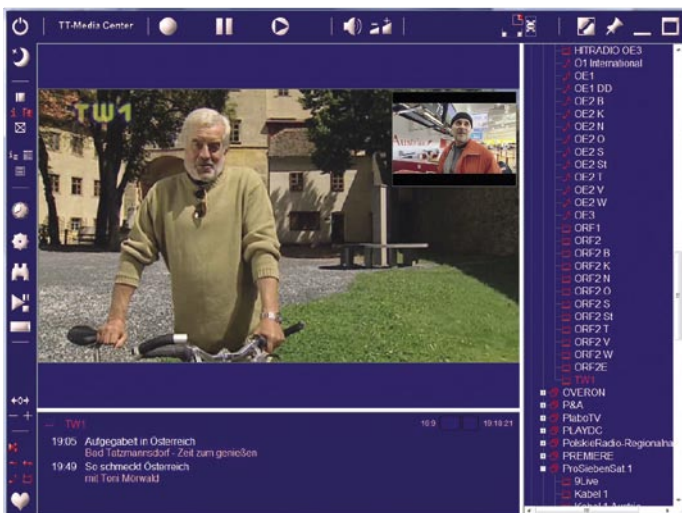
TT-Media Center

TW1

HITRADIO OE3
O1 International
OE1
OE1 DD
OE2 B
OE2 K
OE2 N
OE2 O
OE2 S
OE2 St
OE2 T
OE2 V
OE2 W
OE3
ORF1
ORF2
ORF2 B
ORF2 K
ORF2 N
ORF2 O
ORF2 S
ORF2 St
ORF2 T
ORF2 V
ORF2 W
ORF2E
TW1
OVERON
P&A
PlaboTV
PLAYDC
PolskieRadio-Regionalna
PREMIERE
ProSiebenSat.1
9Live
Kabel 1
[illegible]

TW1
16:9 19:19:21
19:05 Aufgegabelt in Österreich
Bad Tatzmannsdorf - Zeit zum genießen
19:49 So schmeckt Österreich
mit Toni Mörwald